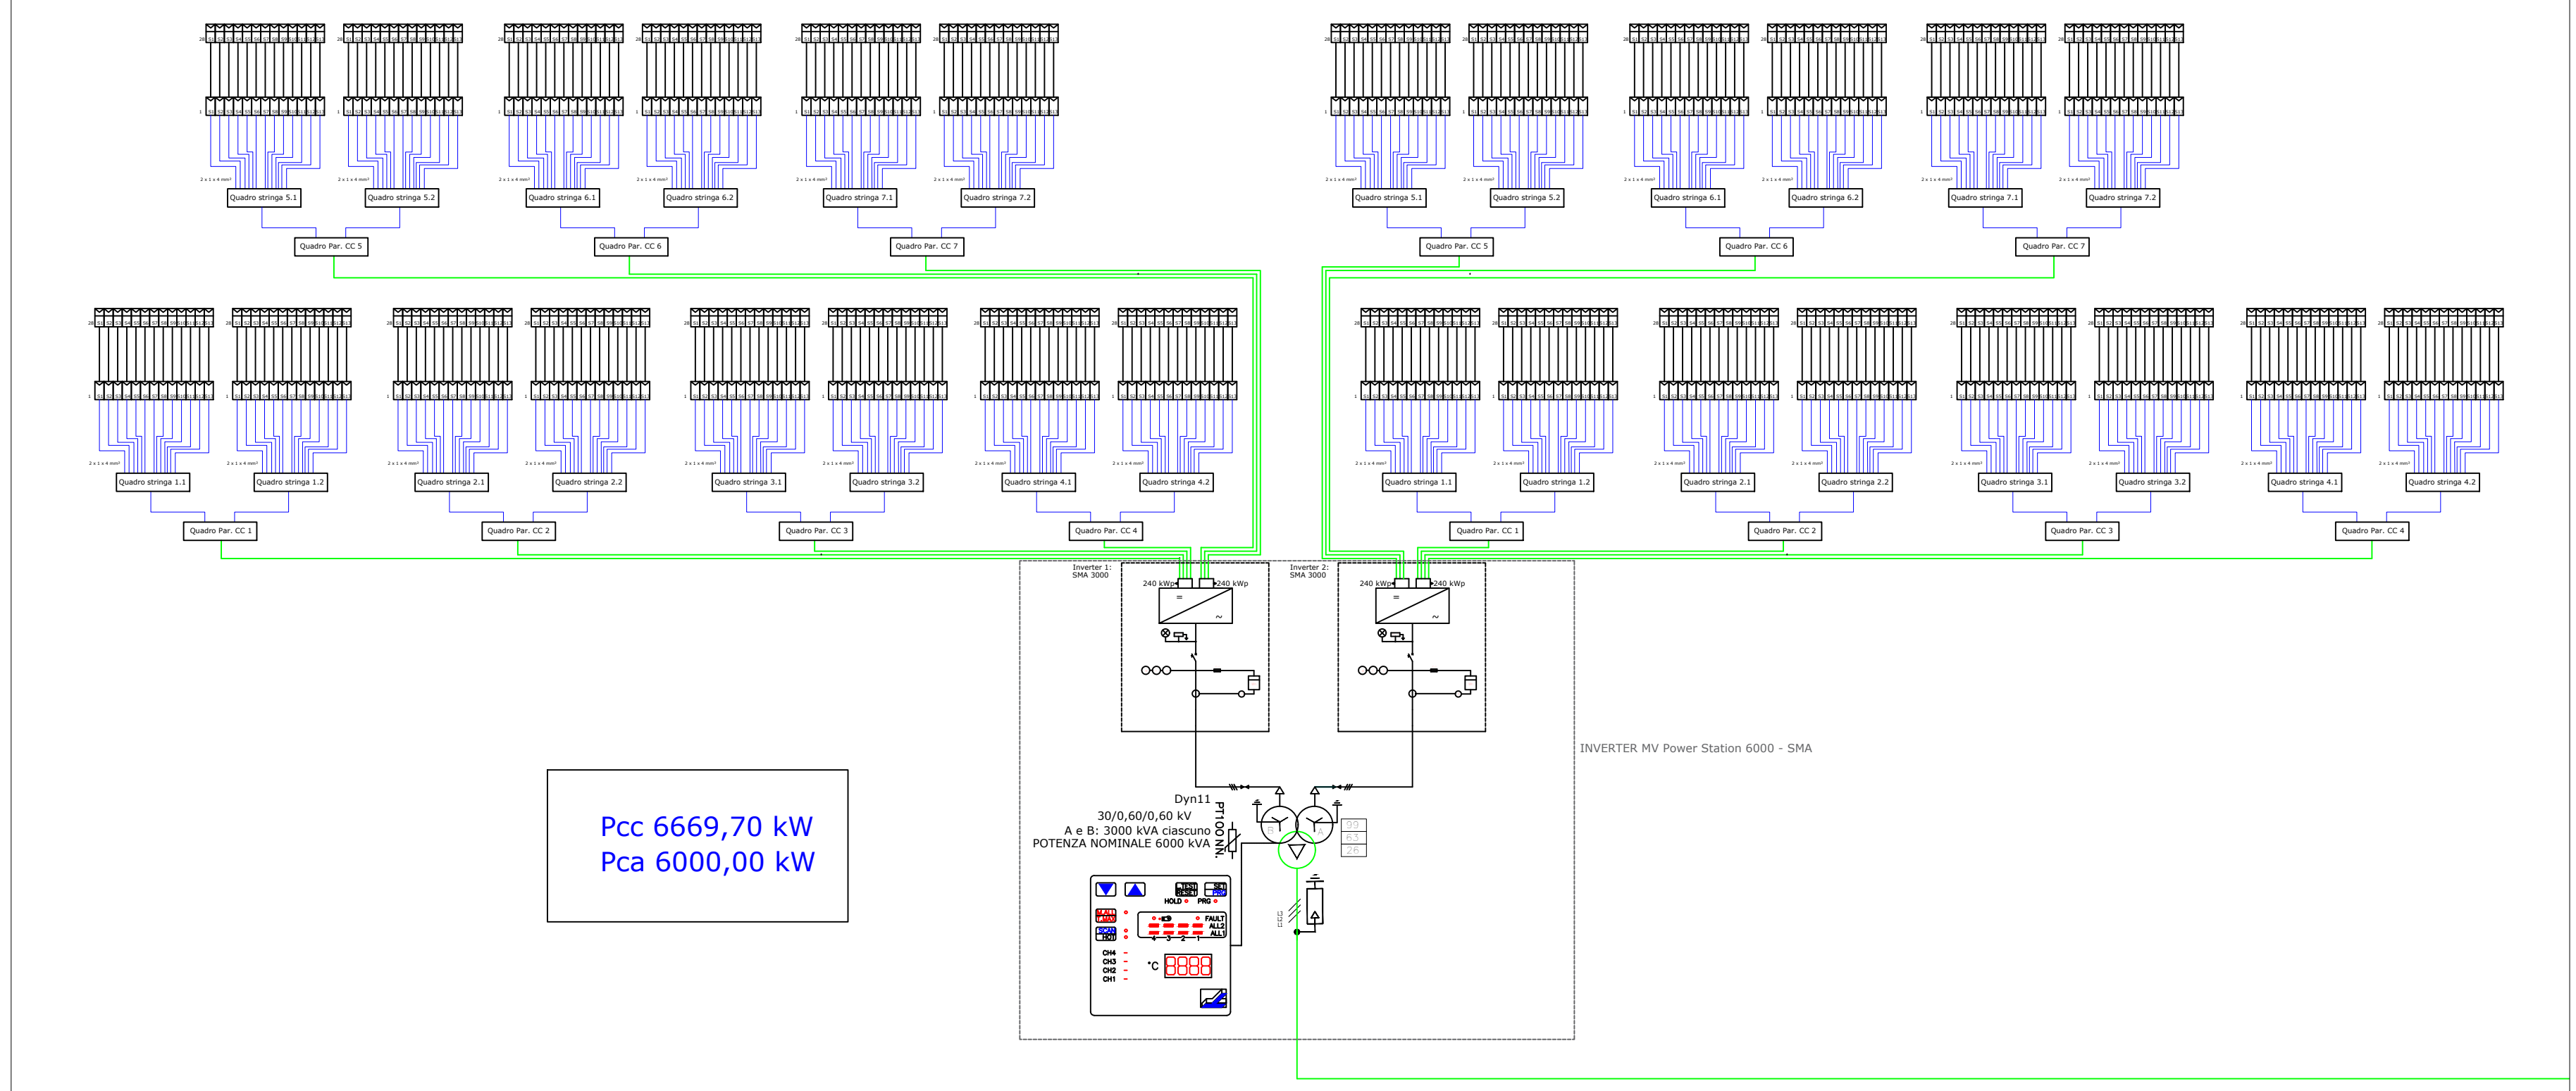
2 x 1 x 4 mm²
Quadro stringa 5.1
2 x 1 x 4 mm²
Quadro stringa 5.2
2 x 1 x 4 mm²
Quadro stringa 6.1
2 x 1 x 4 mm²
Quadro stringa 6.2
2 x 1 x 4 mm²
Quadro stringa 7.1
2 x 1 x 4 mm²
Quadro stringa 7.2
Quadro Par. CC 5
Quadro Par. CC 6
Quadro Par. CC 7

2 x 1 x 4 mm²
Quadro stringa 5.1
2 x 1 x 4 mm²
Quadro stringa 5.2
2 x 1 x 4 mm²
Quadro stringa 6.1
2 x 1 x 4 mm²
Quadro stringa 6.2
2 x 1 x 4 mm²
Quadro stringa 7.1
2 x 1 x 4 mm²
Quadro stringa 7.2
Quadro Par. CC 5
Quadro Par. CC 6
Quadro Par. CC 7

2 x 1 x 4 mm²
Quadro stringa 1.1
2 x 1 x 4 mm²
Quadro stringa 1.2
2 x 1 x 4 mm²
Quadro stringa 2.1
2 x 1 x 4 mm²
Quadro stringa 2.2
2 x 1 x 4 mm²
Quadro stringa 3.1
2 x 1 x 4 mm²
Quadro stringa 3.2
2 x 1 x 4 mm²
Quadro stringa 4.1
2 x 1 x 4 mm²
Quadro stringa 4.2
Quadro Par. CC 1
Quadro Par. CC 2
Quadro Par. CC 3
Quadro Par. CC 4

2 x 1 x 4 mm²
Quadro stringa 1.1
2 x 1 x 4 mm²
Quadro stringa 1.2
2 x 1 x 4 mm²
Quadro stringa 2.1
2 x 1 x 4 mm²
Quadro stringa 2.2
2 x 1 x 4 mm²
Quadro stringa 3.1
2 x 1 x 4 mm²
Quadro stringa 3.2
2 x 1 x 4 mm²
Quadro stringa 4.1
2 x 1 x 4 mm²
Quadro stringa 4.2
Quadro Par. CC 1
Quadro Par. CC 2
Quadro Par. CC 3
Quadro Par. CC 4

Inverter 1:
SMA 3000
240 kWp
240 kWp
Inverter 2:
SMA 3000
240 kWp
240 kWp

INVERTER MV Power Station 6000 - SMA

Dyn11
30/0,60/0,60 kV
A e B: 3000 kVA ciascuno
POTENZA NOMINALE 6000 kVA
PT100 NN.
B
A
99
63
26

HOLD PRG
FAULT
ALL2
ALL1
4 3 2 1
CH4
CH3
CH2
CH1
°C 8888

Pcc 6669,70 kW
Pca 6000,00 kW